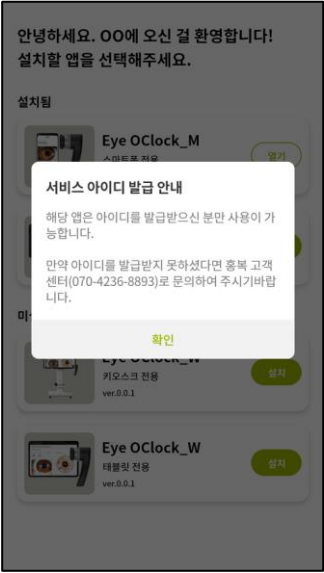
안녕하세요. OO에 오신 걸 환영합니다!
설치할 앱을 선택해주세요.

설치됨

Eye OClock_M
스마트폰 전용

열기

서비스 아이디 발급 안내

해당 앱은 아이디를 발급받으신 분만 사용이 가능합니다.

만약 아이디를 발급받지 못하셨다면 홍복 고객센터(070-4236-8893)로 문의하여 주시기바랍니다.

확인

미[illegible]

Eye OClock_W
키오스크 전용
ver.0.0.1

설치

Eye OClock_W
태블릿 전용
ver.0.0.1

설치